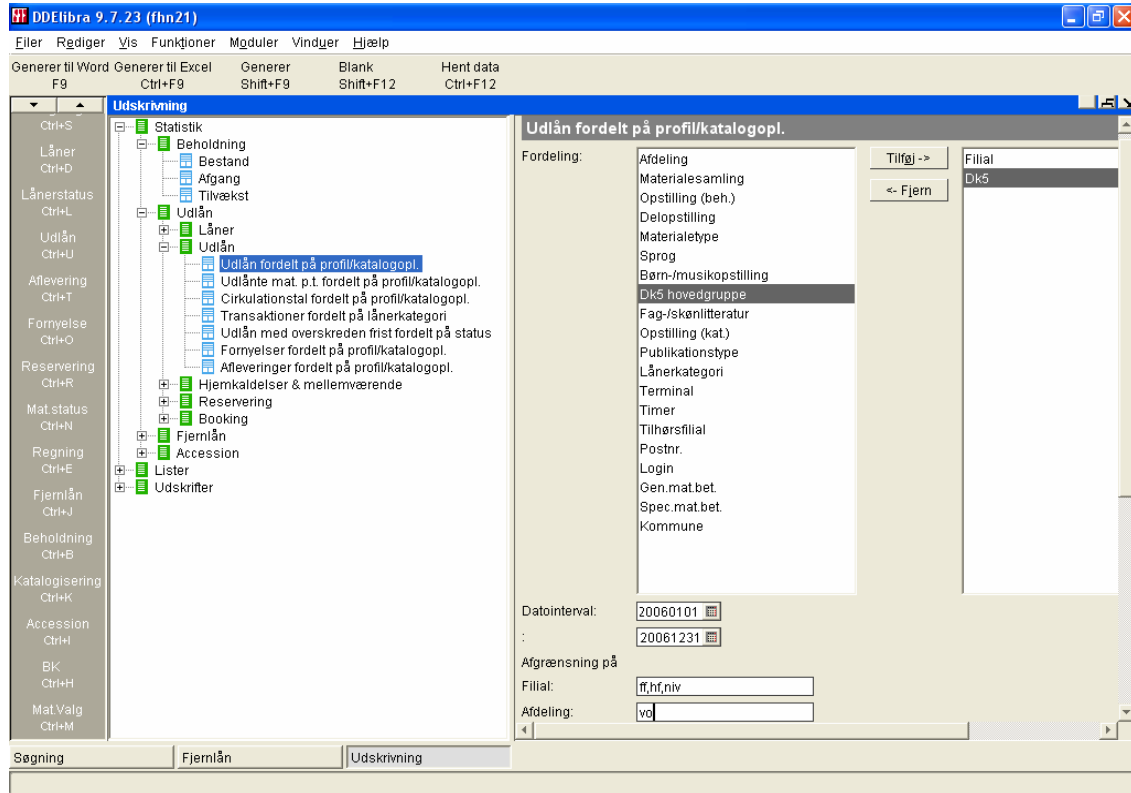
DDElibra 9.7.23 (fhn21)

Filer Rediger Vis Funktioner Moduler Vinduer Hjælp

Generer til Word F9 | Generer til Excel Ctrl+F9 | Generer Shift+F9 | Blank Shift+F12 | Hent data Ctrl+F12

Udskrivning

Ctrl+S
Låner Ctrl+D
Lånerstatus Ctrl+L
Udlån Ctrl+U
Aflevering Ctrl+T
Fornyelse Ctrl+O
Reservering Ctrl+R
Mat.status Ctrl+N
Regning Ctrl+E
Fjernlån Ctrl+J
Beholdning Ctrl+B
Katalogisering Ctrl+K
Accession Ctrl+I
BK Ctrl+H
Mat.Valg Ctrl+M

Statistik
Beholdning
Bestand
Afgang
Tilvækst
Udlån
Låner
Udlån
Udlån fordelt på profil/katalogopl.
Udlånte mat. p.t. fordelt på profil/katalogopl.
Cirkulationstal fordelt på profil/katalogopl.
Transaktioner fordelt på lånerkategori
Udlån med overskreden frist fordelt på status
Fornyelser fordelt på profil/katalogopl.
Afleveringer fordelt på profil/katalogopl.
Hjemkaldelser & mellemværende
Reservering
Booking
Fjernlån
Accession
Lister
Udskrifter

Udlån fordelt på profil/katalogopl.

Fordeling:
Afdeling
Materialesamling
Opstilling (beh.)
Delopstilling
Materialetype
Sprog
Børn-/musikopstilling
Dk5 hovedgruppe
Fag-/skønlitteratur
Opstilling (kat.)
Publikationstype
Lånerkategori
Terminal
Timer
Tilhørsfilial
Postnr.
Login
Gen.mat.bet.
Spec.mat.bet.
Kommune

Tilføj ->
<- Fjern

Filial
Dk5

Datointerval: 20060101
: 20061231
Afgrænsning på
Filial: ff,hf,niv
Afdeling: vo

Søgning | Fjernlån | Udskrivning